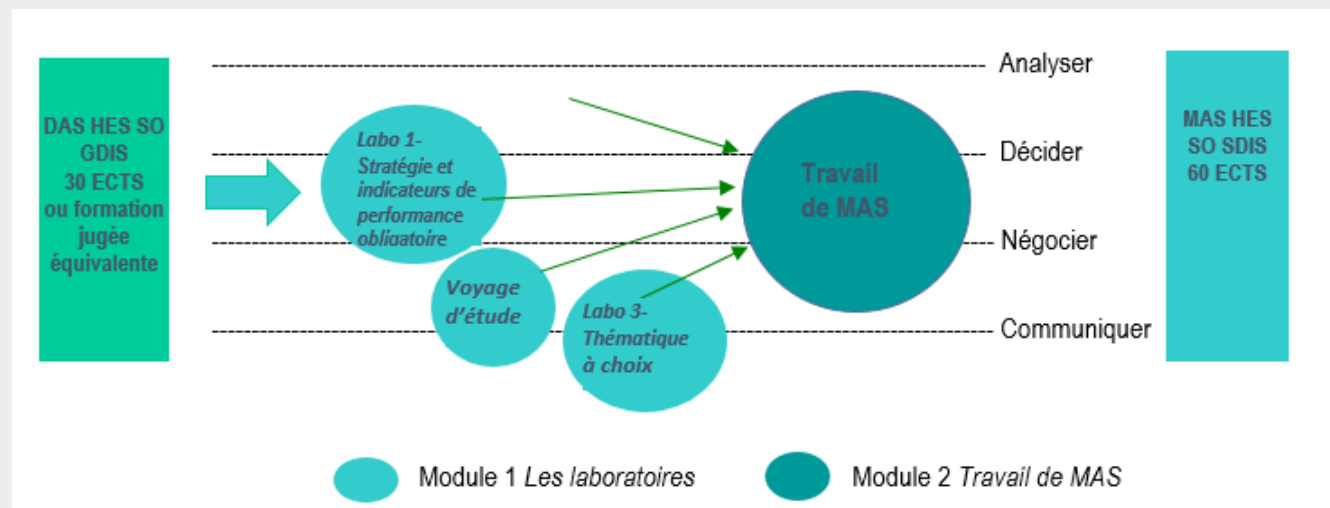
DAS HES SO GDIS 30 ECTS ou formation jugée équivalente

Labo 1- Stratégie et indicateurs de performance obligatoire

Voyage d'étude

Labo 3- Thématique à choix

Travail de MAS

Analyser

Décider

Négocier

Communiquer

MAS HES SO SDIS 60 ECTS

Module 1 *Les laboratoires*

Module 2 *Travail de MAS*